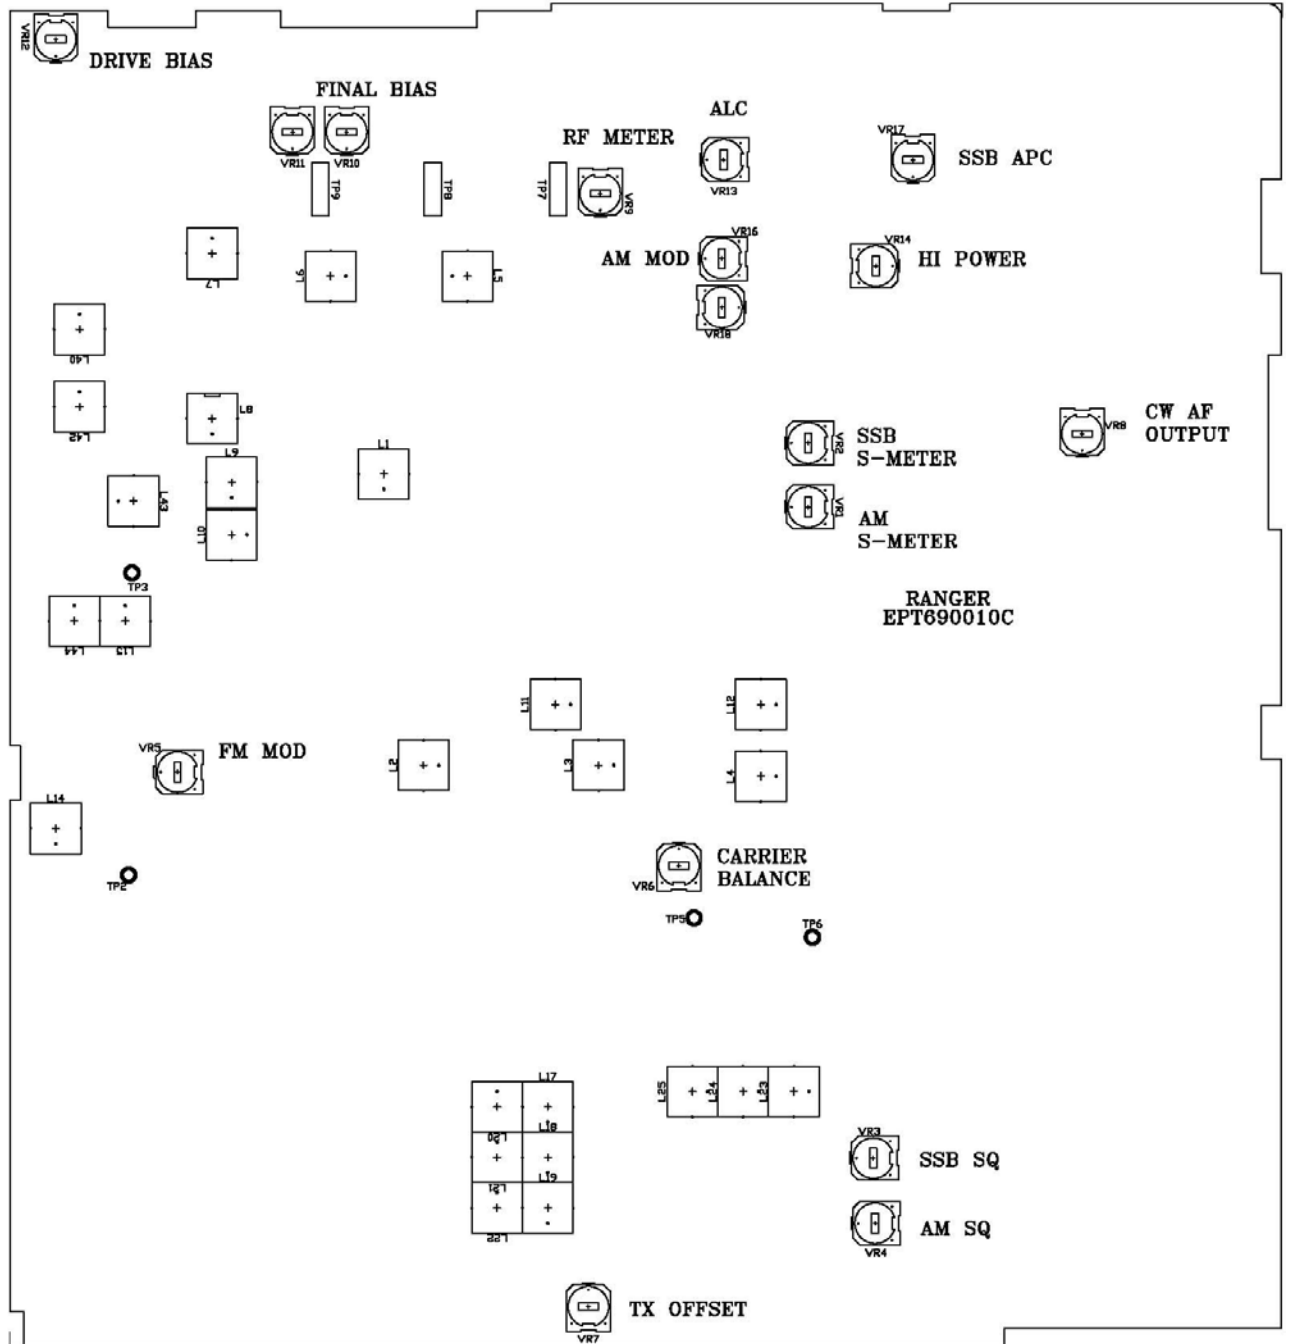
VR12
DRIVE BIAS

FINAL BIAS
VR11 VR10

TP9 TP8

RF METER
TP7 VR9

ALC
VR13

VR17
SSB APC

L7
L6 L5

VR16
AM MOD
VR18

VR14
HI POWER

L40
L42
L8
L1
L9
L43
L10

VR2
SSB
S-METER

VR8
CW AF
OUTPUT

VR1
AM
S-METER

TP3
L44 L15

RANGER
EPT690010C

L11
L12

VR5
FM MOD
L2
L3
L4

L14
TP2

VR6
CARRIER
BALANCE

TP5
TP6

L17
L25 L24 L23
L20 L18
L21 L19
L22

VR3
SSB SQ

AM SQ
VR4

TX OFFSET
VR7